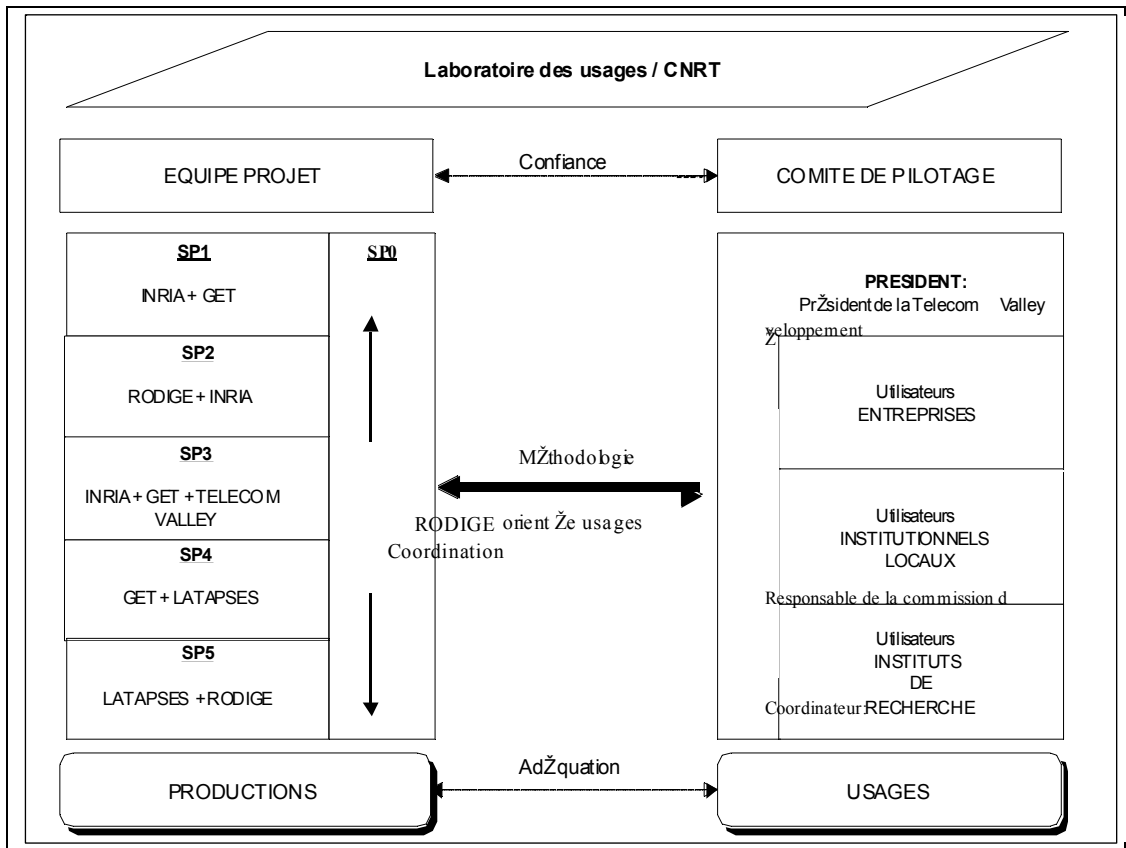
Laboratoire des usages / CNRT

EQUIPE PROJET

Confiance

COMITE DE PILOTAGE

SP1

INRIA + GET

SP2

RODIGE + INRIA

SP3

INRIA + GET + TELECOM VALLEY

SP4

GET + LATAPSES

SP5

LATAPSES + RODIGE

SP0

MŽthodologie

RODIGE orient Že usages
Coordination

PRESIDENT:
PrŽsident de la Telecom Valley

Žveloppement

Utilisateurs
ENTREPRISES

Utilisateurs
INSTITUTIONNELS
LOCAUX

Responsable de la commission d

Utilisateurs
INSTITUTS
DE
Coordinateur RECHERCHE

PRODUCTIONS

AdŽquation

USAGES